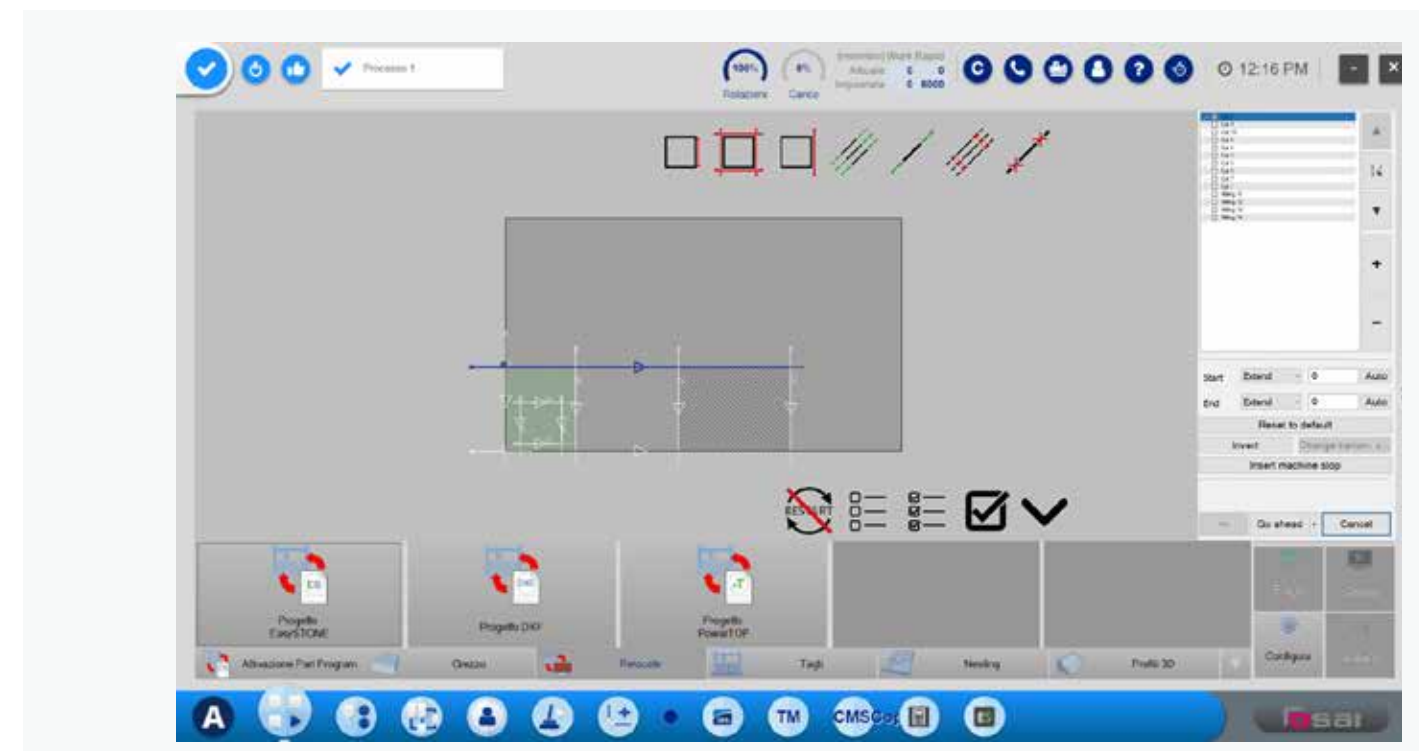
Processo 1

100% Rotazioni
0% Carico

Attuale 0 0
Impostato 0 8000

12:16 PM

Start Extend 0 Auto
End Extend 0 Auto
Reset to default
Invert
Change transm
Insert machine stop

RESTART

Go ahead
Cancel

ES
Progetto EasySTONE

DXF
Progetto DXF

Progetto PowerTOP

Configura

Attivazione Part Program
Grezzo
Ventose
Tagli
Nesting
Profili 3D

A

TM

CMS

sai